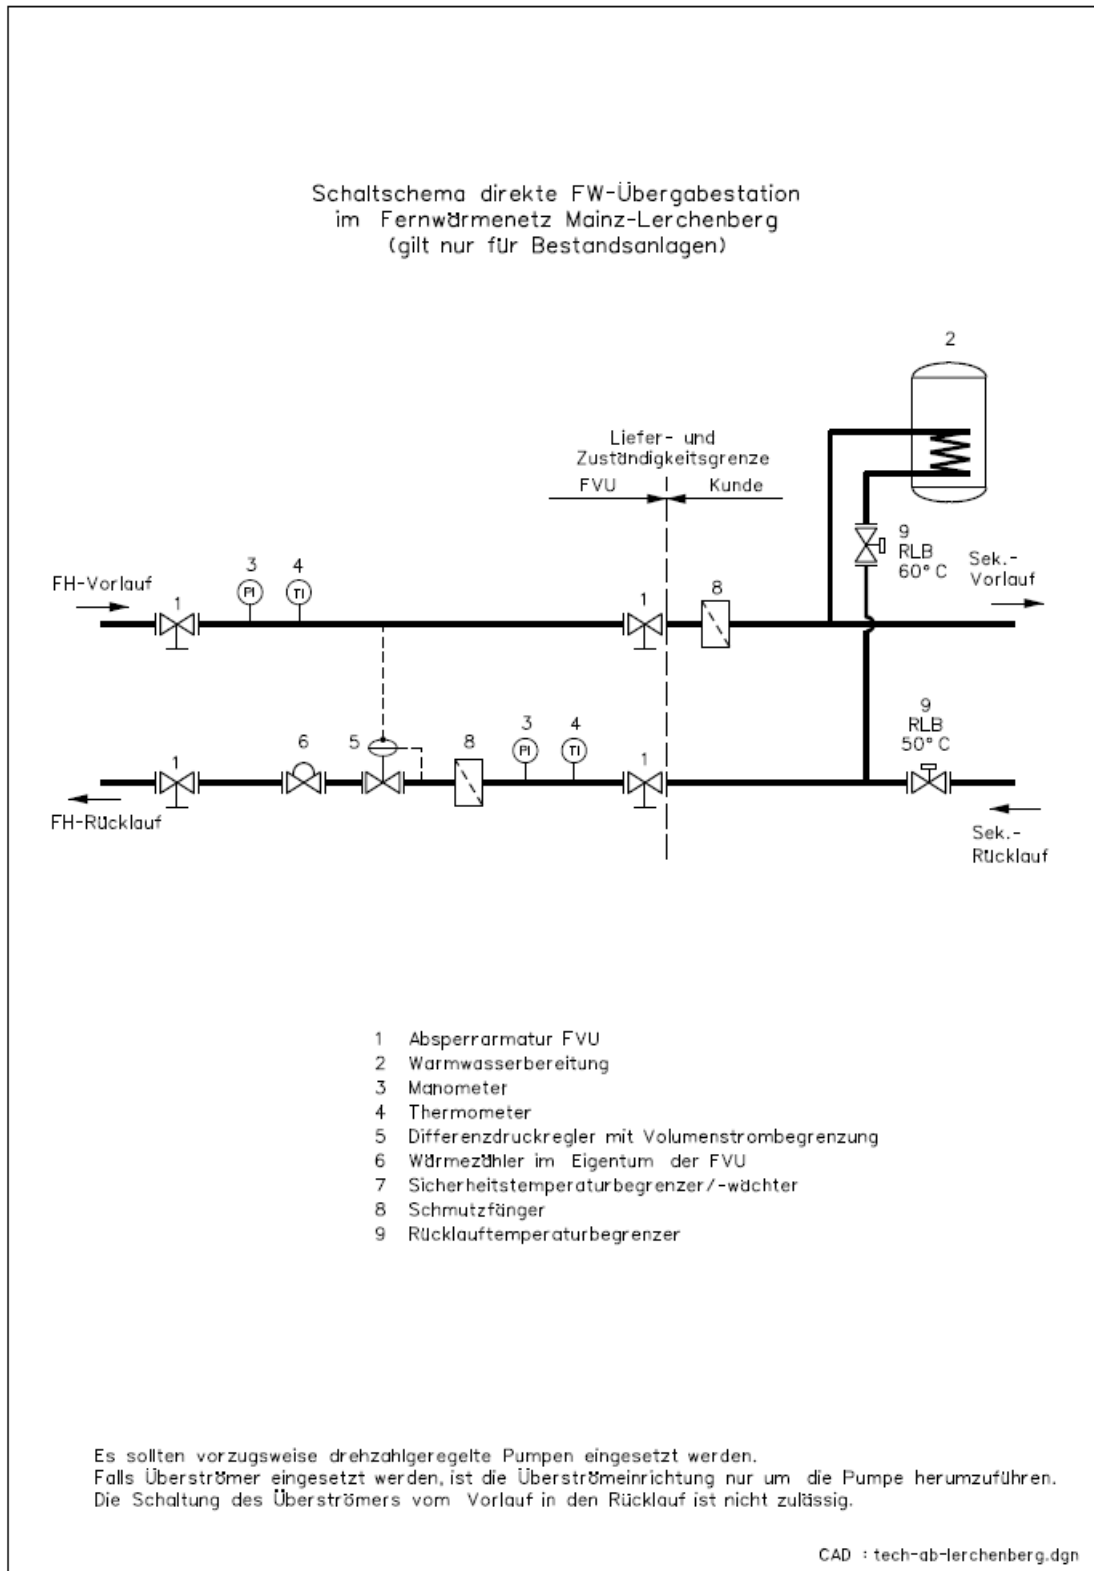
Schaltschema direkte FW-Übergabestation
im Fernwärmenetz Mainz-Lerchenberg
(gilt nur für Bestandsanlagen)

2

Liefer- und
Zuständigkeitsgrenze
FVU
Kunde

FH-Vorlauf
1
3
PI
4
TI
1
8
9
RLB
60° C
Sek.-
Vorlauf

6
5
8
3
PI
4
TI
1
1
9
RLB
50° C
FH-Rücklauf
Sek.-
Rücklauf

1 Absperrarmatur FVU
2 Warmwasserbereitung
3 Manometer
4 Thermometer
5 Differenzdruckregler mit Volumenstrombegrenzung
6 Wärmezähler im Eigentum der FVU
7 Sicherheitstemperaturbegrenzer/-wächter
8 Schmutzfänger
9 Rücklauftemperaturbegrenzer

Es sollten vorzugsweise drehzahlgeregelte Pumpen eingesetzt werden.
Falls Überströmer eingesetzt werden, ist die Überströmeinrichtung nur um die Pumpe herumzuführen.
Die Schaltung des Überströmers vom Vorlauf in den Rücklauf ist nicht zulässig.

CAD : tech-ab-lerchenberg.dgn